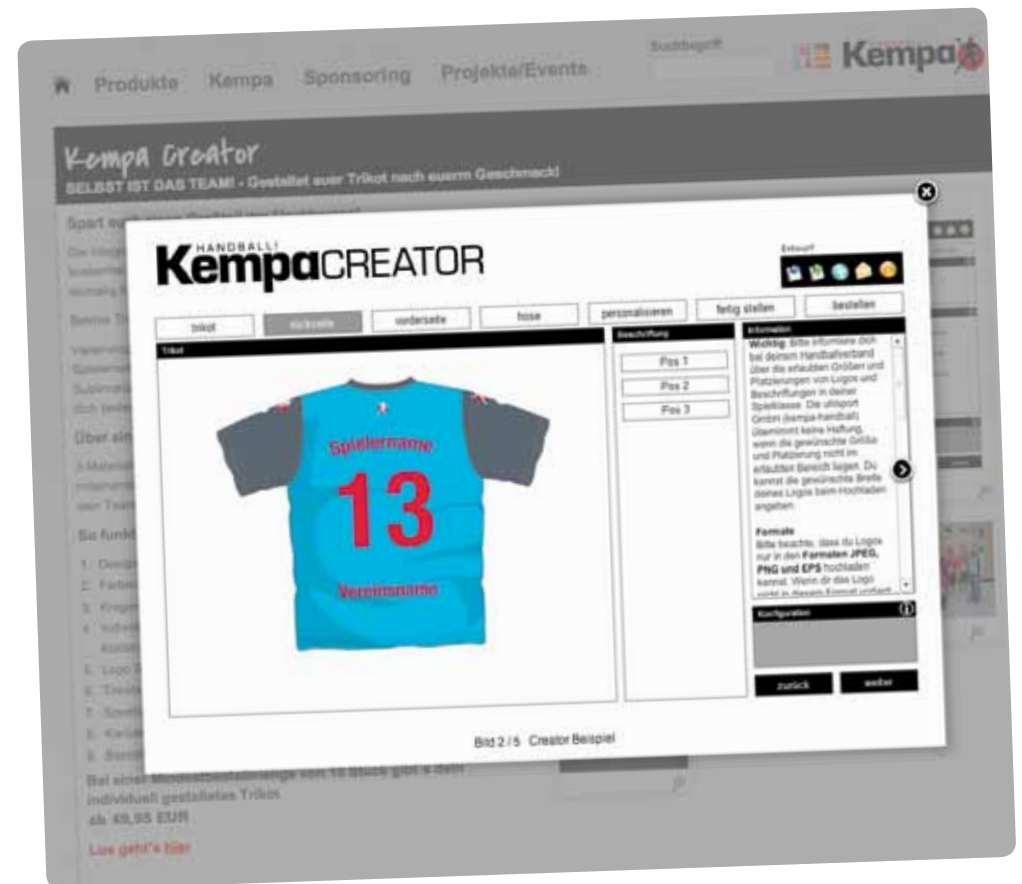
Produkte Kempa Sponsoring Projekte/Events

Suchbegriff

Kempa

Kempa Creator

SELBST IST DAS TEAM! - Gestaltet euer Trikot nach euerm Geschmack!

HANDBALL! KempaCREATOR

Entwurf

trikot rückseite vorderseite hose personalisieren fertig stellen bestellen

Trikot

Beschriftung

Pos 1

Pos 2

Pos 3

Information

Wichtig: Bitte informiere dich bei deinem Handballverband über die erlaubten Größen und Platzierungen von Logos und Beschriftungen in deiner Spielklasse. Die uhlsport GmbH (kempa-handball) übernimmt keine Haftung, wenn die gewünschte Größe und Platzierung nicht im erlaubten Bereich liegen. Du kannst die gewünschte Breite deines Logos beim Hochladen angeben.

Formate
Bitte beachte, dass du Logos nur in den Formaten JPEG, PNG und EPS hochladen kannst. Wenn dir das Logo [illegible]

Spielername

13

Vereinsname

Konfiguration

zurück weiter

Bild 2 / 5 Creator Beispiel

Bei einer Mindestbestellmenge von 10 Stück gibt's dein individuell gestaltetes Trikot ab 49,95 EUR

Los geht's hier